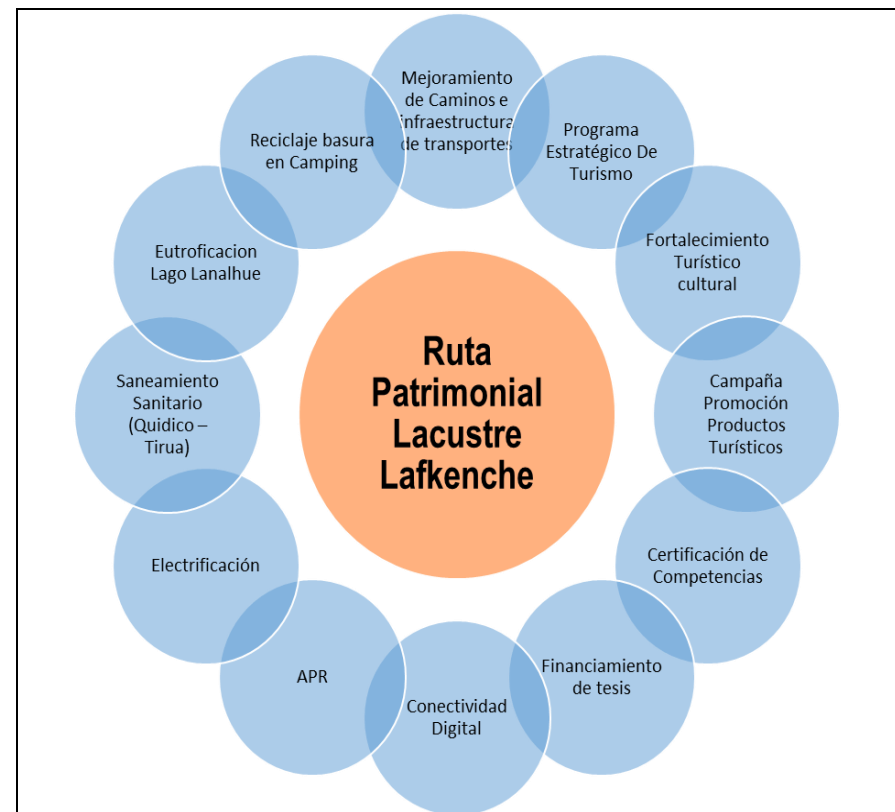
Ruta Patrimonial Lacustre Lafkenche

Mejoramiento de Caminos e Infraestructura de transportes

Programa Estratégico De Turismo

Fortalecimiento Turístico cultural

Campaña Promoción Productos Turísticos

Certificación de Competencias

Financiamiento de tesis

Conectividad Digital

APR

Electrificación

Saneamiento Sanitario (Quidico – Tirua)

Eutroficacion Lago Lanalhue

Reciclaje basura en Camping